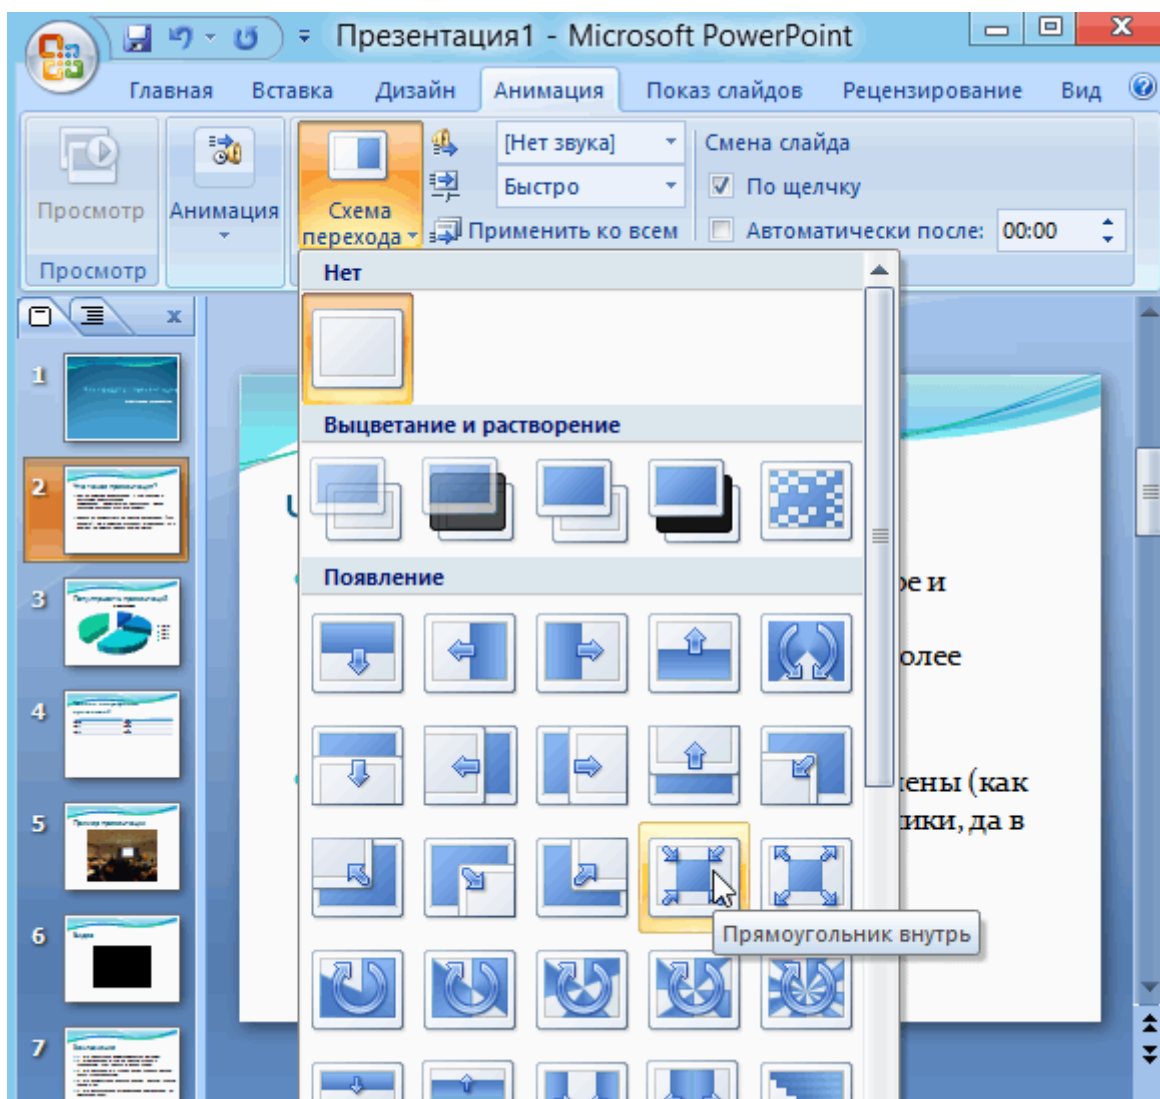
Презентация1 - Microsoft PowerPoint

Главная Вставка Дизайн Анимация Показ слайдов Рецензирование Вид

Просмотр
Анимация
Схема перехода
[Нет звука]
Быстро
Применить ко всем
Смена слайда
По щелчку
Автоматически после: 00:00
Просмотр

Нет
Выцветание и растворение
Появление
Прямоугольник внутрь

1
2
3
4
5
6
7

ре и
олее
ены (как
ики, да в